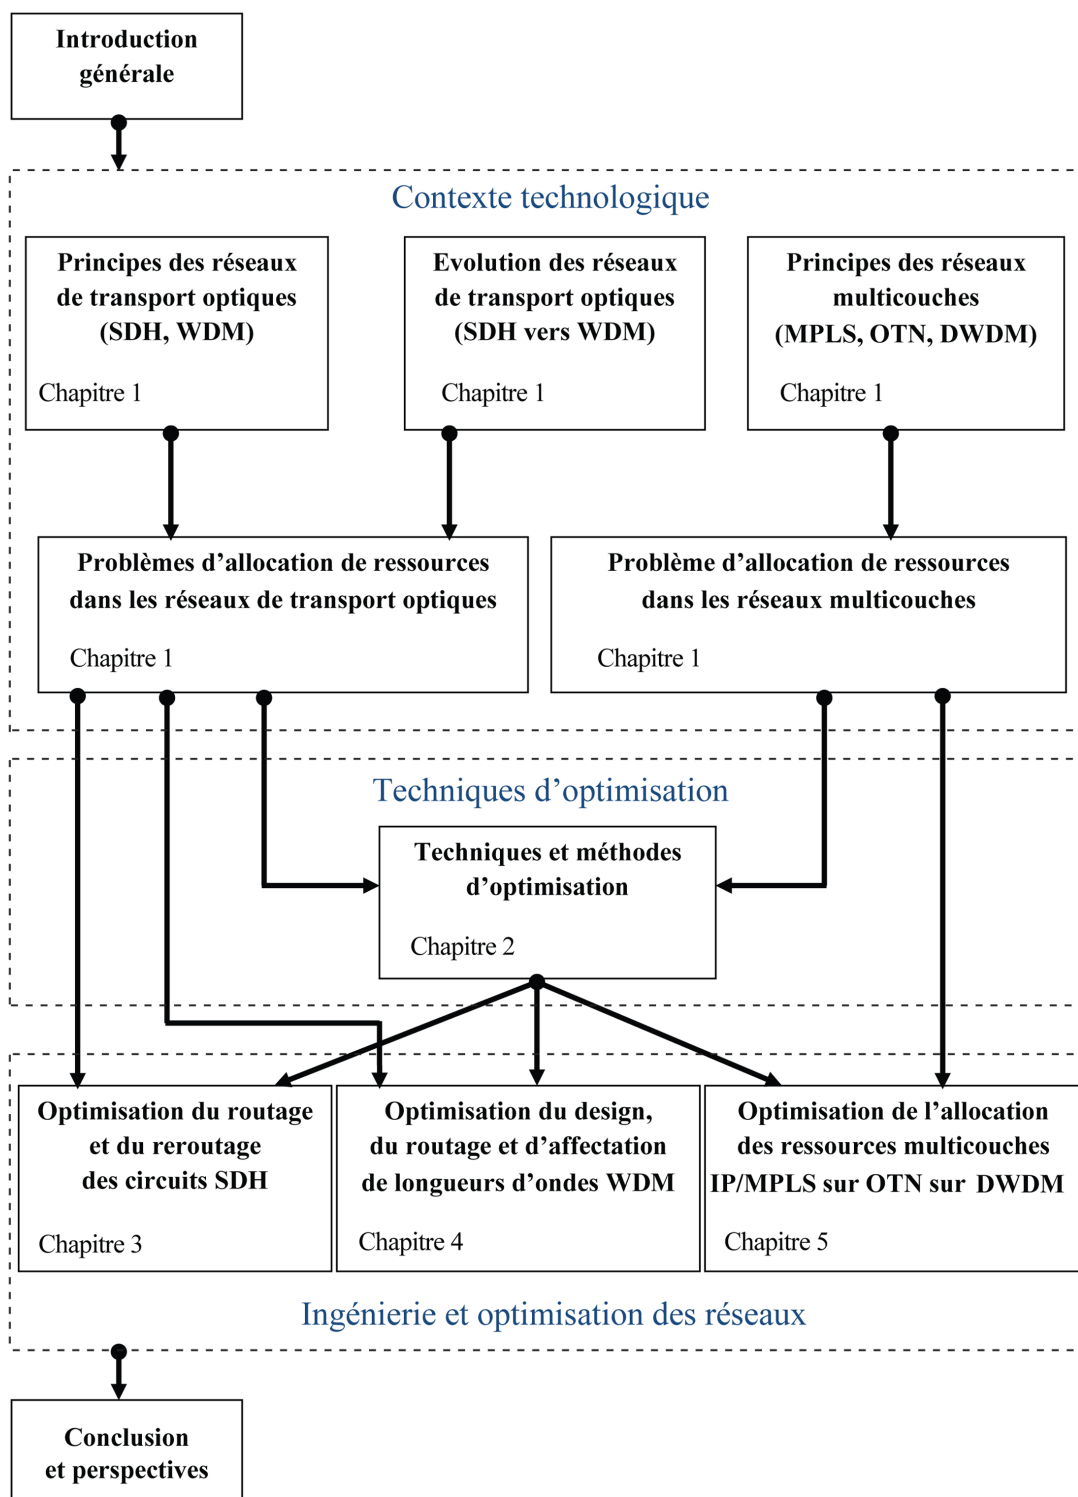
Introduction générale

Contexte technologique

Principes des réseaux de transport optiques (SDH, WDM)

Chapitre 1

Evolution des réseaux de transport optiques (SDH vers WDM)

Chapitre 1

Principes des réseaux multicouches (MPLS, OTN, DWDM)

Chapitre 1

Problèmes d’allocation de ressources dans les réseaux de transport optiques

Chapitre 1

Problème d’allocation de ressources dans les réseaux multicouches

Chapitre 1

Techniques d’optimisation

Techniques et méthodes d’optimisation

Chapitre 2

Optimisation du routage et du reroutage des circuits SDH

Chapitre 3

Optimisation du design, du routage et d’affectation de longueurs d’ondes WDM

Chapitre 4

Optimisation de l’allocation des ressources multicouches IP/MPLS sur OTN sur DWDM

Chapitre 5

Ingénierie et optimisation des réseaux

Conclusion et perspectives